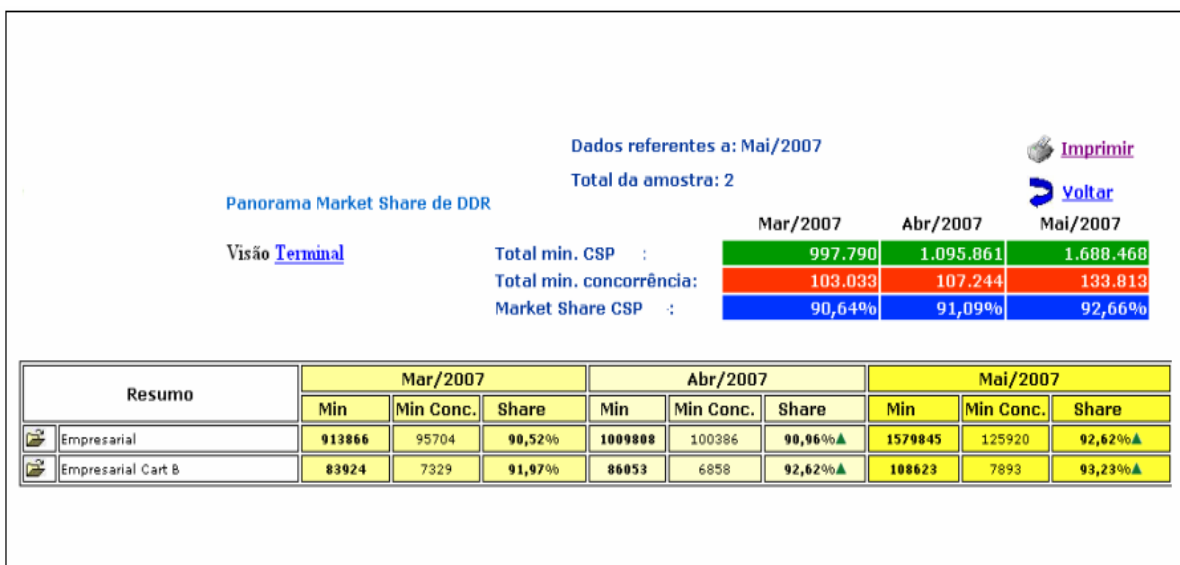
Dados referentes a: Mai/2007

Total da amostra: 2

Imprimir

Voltar

Panorama Market Share de DDR

Visão Terminal

| | Mar/2007 | Abr/2007 | Mai/2007 |
|---|---|---|---|
| Total min. CSP : | 997.790 | 1.095.861 | 1.688.468 |
| Total min. concorrência: | 103.033 | 107.244 | 133.813 |
| Market Share CSP : | 90,64% | 91,09% | 92,66% |

| Resumo | Mar/2007 Min | Mar/2007 Min Conc. | Mar/2007 Share | Abr/2007 Min | Abr/2007 Min Conc. | Abr/2007 Share | Mai/2007 Min | Mai/2007 Min Conc. | Mai/2007 Share |
|---|---|---|---|---|---|---|---|---|---|
| Empresarial | 913866 | 95704 | 90,52% | 1009808 | 100386 | 90,96% | 1579845 | 125920 | 92,62% |
| Empresarial Cart B | 83924 | 7329 | 91,97% | 86053 | 6858 | 92,62% | 108623 | 7893 | 93,23% |